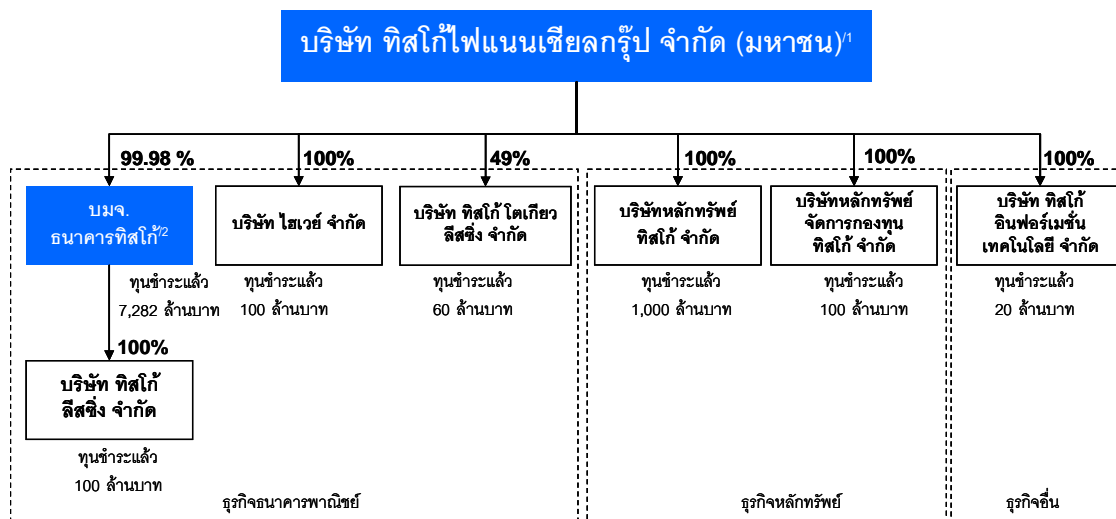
บริษัท ทิสโก้ไฟแนนเชียลกรุ๊ป จำกัด (มหาชน)$^{/1}$

99.98 %

100%

49%

100%

100%

100%

บมจ. ธนาคารทิสโก้$^{/2}$

ทุนชำระแล้ว 7,282 ล้านบาท

100%

บริษัท ทิสโก้ ลีสซิ่ง จำกัด

ทุนชำระแล้ว 100 ล้านบาท

บริษัท ไฮเวย์ จำกัด

ทุนชำระแล้ว 100 ล้านบาท

บริษัท ทิสโก้ โตเกียว ลีสซิ่ง จำกัด

ทุนชำระแล้ว 60 ล้านบาท

ธุรกิจธนาคารพาณิชย์

บริษัทหลักทรัพย์ ทิสโก้ จำกัด

ทุนชำระแล้ว 1,000 ล้านบาท

บริษัทหลักทรัพย์ จัดการกองทุน ทิสโก้ จำกัด

ทุนชำระแล้ว 100 ล้านบาท

ธุรกิจหลักทรัพย์

บริษัท ทิสโก้ อินฟอร์เมชั่น เทคโนโลยี จำกัด

ทุนชำระแล้ว 20 ล้านบาท

ธุรกิจอื่น